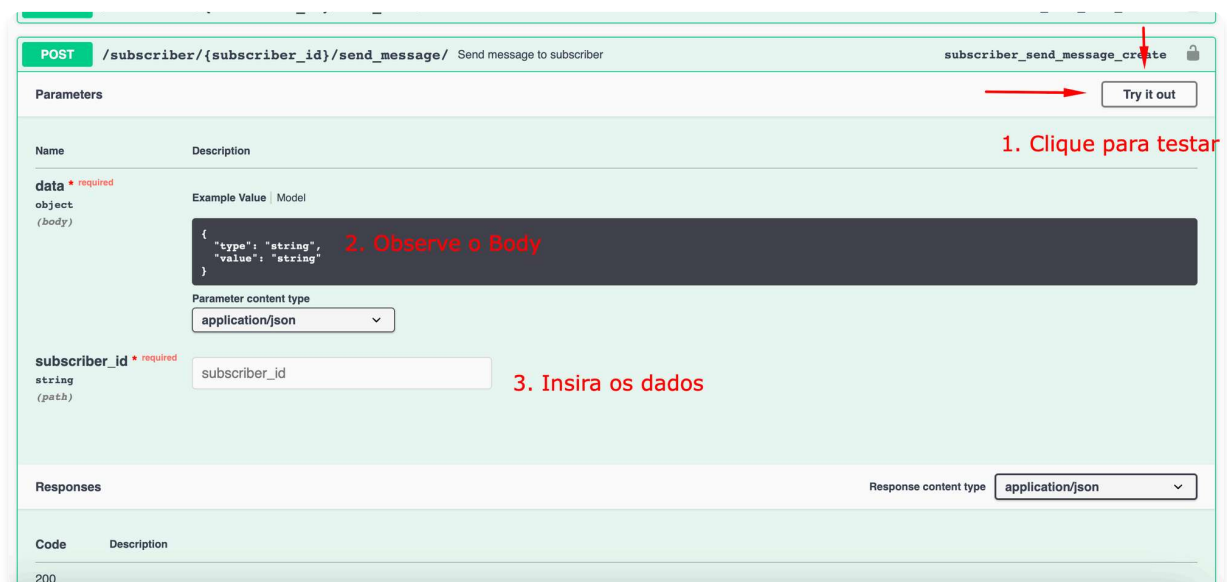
POST /subscriber/{subscriber_id}/send_message/ Send message to subscriber

subscriber_send_message_create

Parameters

Try it out

1. Clique para testar

Name

Description

data * required
object
(body)

Example Value | Model

{
"type": "string",
"value": "string"
}

2. Observe o Body

Parameter content type

application/json

subscriber_id * required
string
(path)

subscriber_id

3. Insira os dados

Responses

Response content type

application/json

Code

Description

200